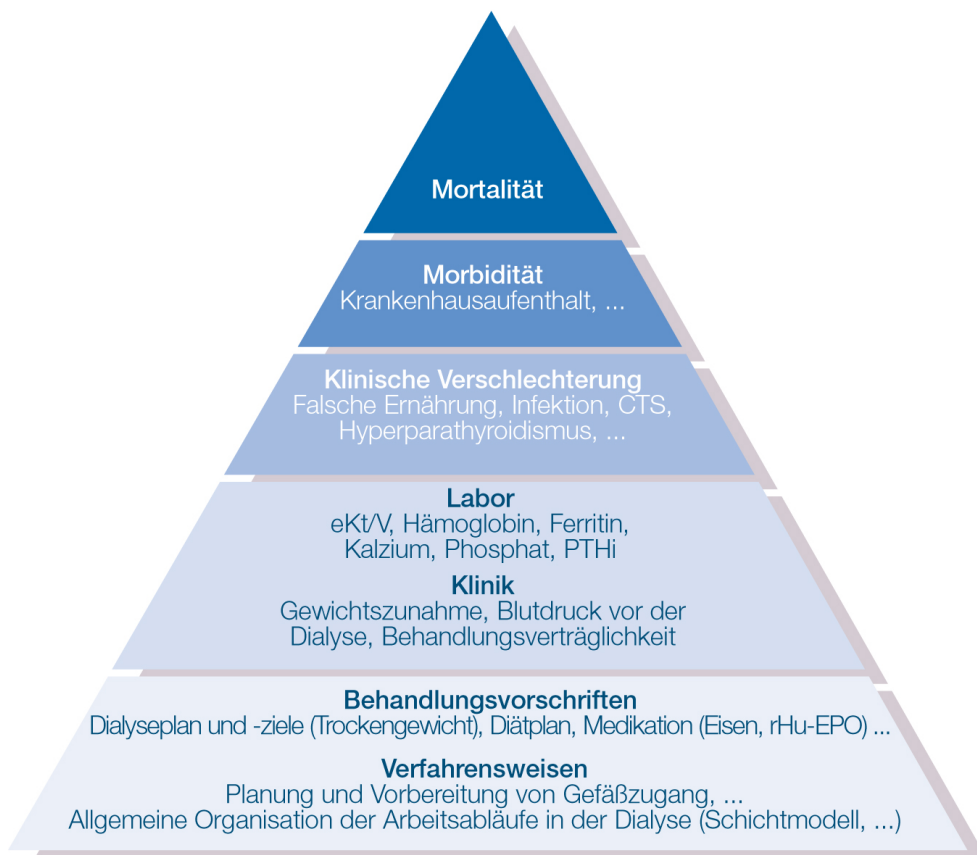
Mortalität

Morbidität
Krankenhausaufenthalt, ...

Klinische Verschlechterung
Falsche Ernährung, Infektion, CTS, Hyperparathyroidismus, ...

Labor
eKt/V, Hämoglobin, Ferritin, Kalzium, Phosphat, PTHi

Klinik
Gewichtszunahme, Blutdruck vor der Dialyse, Behandlungsverträglichkeit

Behandlungsvorschriften
Dialyseplan und -ziele (Trockengewicht), Diätplan, Medikation (Eisen, rHu-EPO) ...

Verfahrensweisen
Planung und Vorbereitung von Gefäßzugang, ...
Allgemeine Organisation der Arbeitsabläufe in der Dialyse (Schichtmodell, ...)